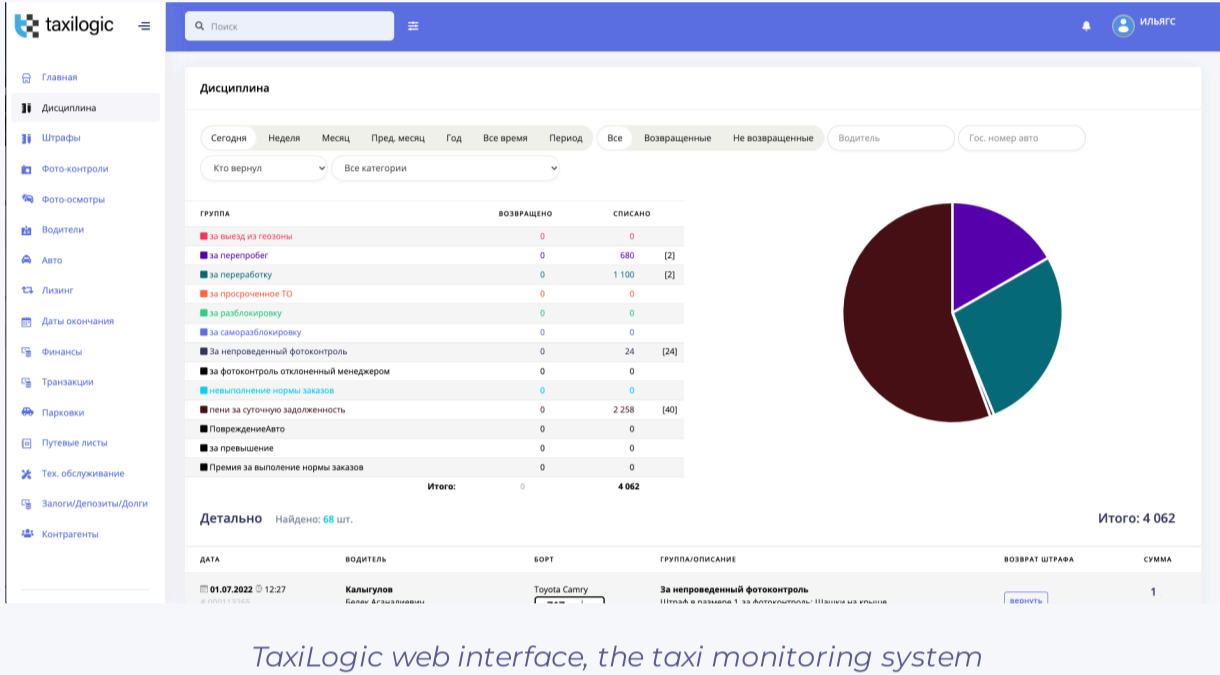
taxilogic

Поиск

ИЛЬЯГС

Главная
Дисциплина
Штрафы
Фото-контроли
Фото-осмотры
Водители
Авто
Лизинг
Даты окончания
Финансы
Транзакции
Парковки
Путевые листы
Тех. обслуживание
Залоги/Депозиты/Долги
Контрагенты

Дисциплина

Сегодня | Неделя | Месяц | Пред. месяц | Год | Все время | Период

Все | Возвращенные | Не возвращенные

Водитель

Гос. номер авто

Кто вернул

Все категории

| ГРУППА | ВОЗВРАЩЕНО | СПИСАНО | |
|---|---|---|---|
| за выезд из геозоны | 0 | 0 | |
| за перепробег | 0 | 680 | [2] |
| за переработку | 0 | 1 100 | [2] |
| за просроченное ТО | 0 | 0 | |
| за разблокировку | 0 | 0 | |
| за саморазблокировку | 0 | 0 | |
| За непроведенный фотоконтроль | 0 | 24 | [24] |
| за фотоконтроль отклоненный менеджером | 0 | 0 | |
| невыполнение нормы заказов | 0 | 0 | |
| пени за суточную задолженность | 0 | 2 258 | [40] |
| ПовреждениеАвто | 0 | 0 | |
| за превышение | 0 | 0 | |
| Премия за выполение нормы заказов | 0 | 0 | |
| Итого: | 0 | 4 062 | |

Детально Найдено: 68 шт.

Итого: 4 062

| ДАТА | ВОДИТЕЛЬ | БОРТ | ГРУППА/ОПИСАНИЕ | ВОЗВРАТ ШТРАФА | СУММА |
|---|---|---|---|---|---|
| 01.07.2022 12:27 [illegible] | Калыгулов Белек Асаналиевич | Toyota Camry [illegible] | За непроведенный фотоконтроль Штраф в размере 1 за фотоконтроль: Шашки на крыше | вернуть | 1 |

TaxiLogic web interface, the taxi monitoring system